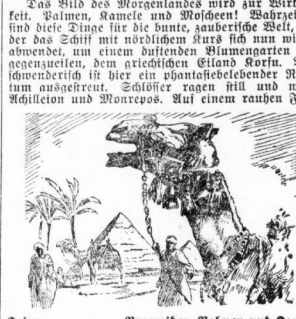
Das Bild des Morgenlandes wird zur Wirk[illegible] keit. Palmen, Kamele und Moscheen! Wahrzei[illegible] sind diese Dinge für die bunte, zauberische Welt, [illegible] der das Schiff mit nördlichem Kurs sich nun wi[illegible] abwendet, um einem duftenden Blumengarten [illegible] gegenzueilen, dem griechischen Eiland Korfu. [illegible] schwenderisch ist hier ein phantasiebelebender R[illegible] tum ausgestreut. Schlösser ragen still und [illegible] Achilleion und Monrepos. Auf einem rauhen F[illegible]

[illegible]